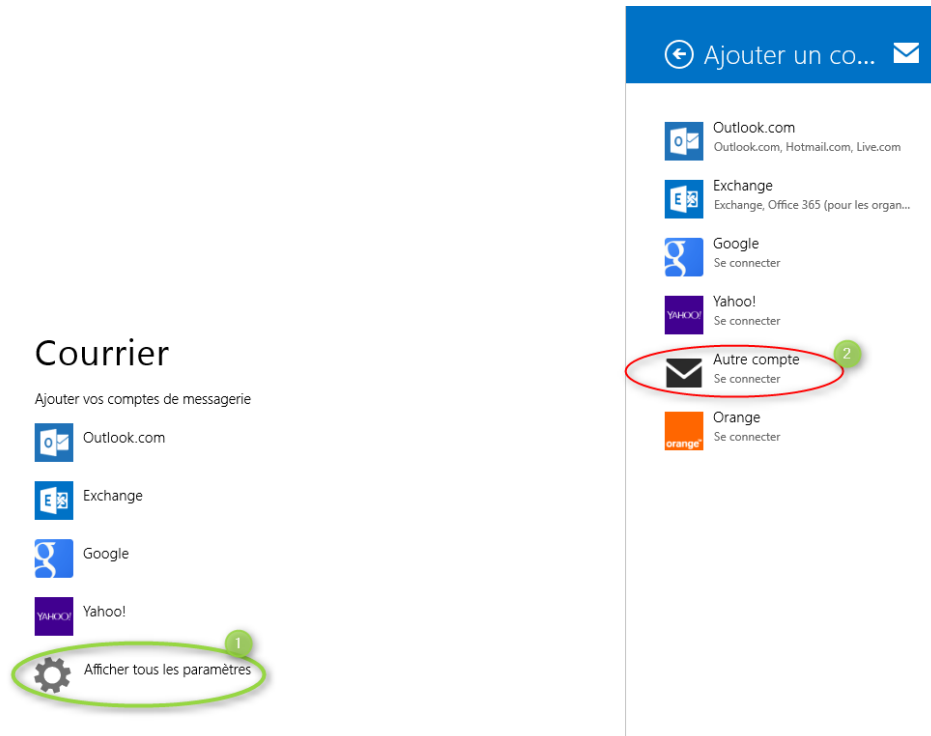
Courrier

Ajouter vos comptes de messagerie

Outlook.com

Exchange

Google

YAHOO!

Yahoo!

1

Afficher tous les paramètres

Ajouter un co...

Outlook.com
Outlook.com, Hotmail.com, Live.com

Exchange
Exchange, Office 365 (pour les organ...

Google
Se connecter

YAHOO!

Yahoo!
Se connecter

2

Autre compte
Se connecter

orange

Orange
Se connecter